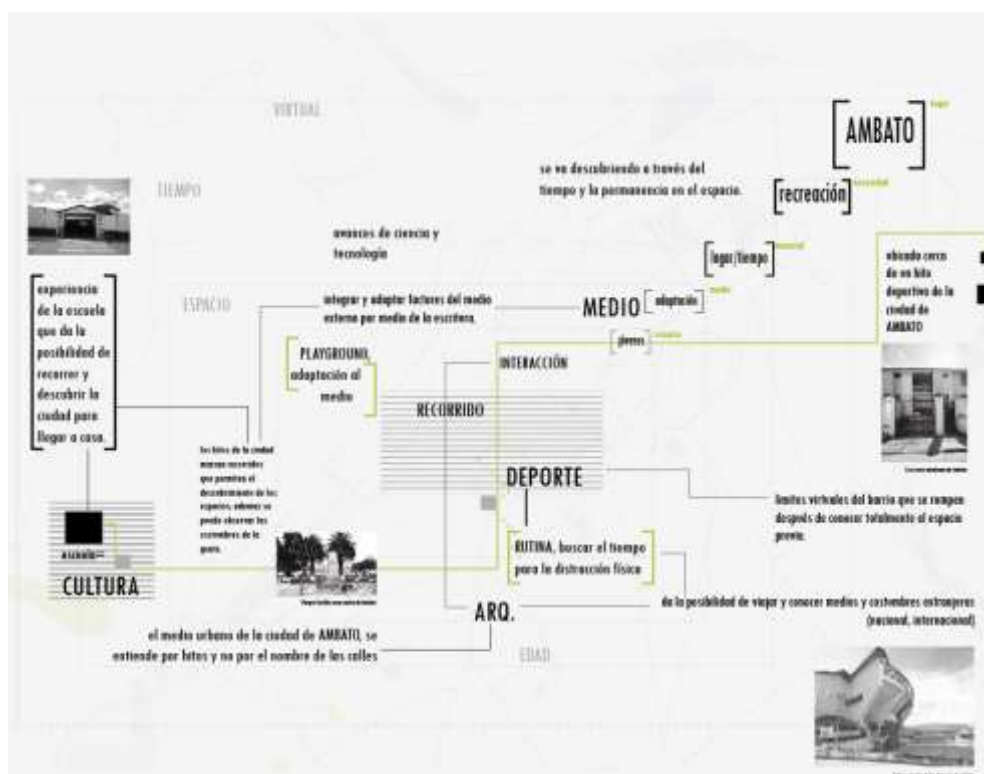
VIRTUAL

AMBATO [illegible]

se va descubriendo a través del tiempo y la permanencia en el espacio.

recreación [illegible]

TIEMPO

avances de ciencia y tecnología

lugar/tiempo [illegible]

ubicado cerca de un hito deportivo de la ciudad de AMBATO

experiencia de la escuela que da la posibilidad de recorrer y descubrir la ciudad para llegar a casa.

ESPACIO

integrar y adaptar factores del medio externo por medio de la escritura.

MEDIO

adaptación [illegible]

planos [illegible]

PLAYGROUND adaptación al medio

INTERACCIÓN

RECORRIDO

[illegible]

los hitos de la ciudad mismos recorridos que permiten el descubrimiento de los espacios, además se puede observar las costumbres de la gente.

DEPORTE

límites virtuales del barrio que se rompen después de conocer totalmente el espacio previo.

escuela

CULTURA

RUTINA, buscar el tiempo para la distracción física

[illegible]

da la posibilidad de viajar y conocer medios y costumbres extranjeras (nacional, internacional)

ARQ.

el medio urbano de la ciudad de AMBATO, se entiende por hitos y no por el nombre de las calles

EDAD

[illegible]